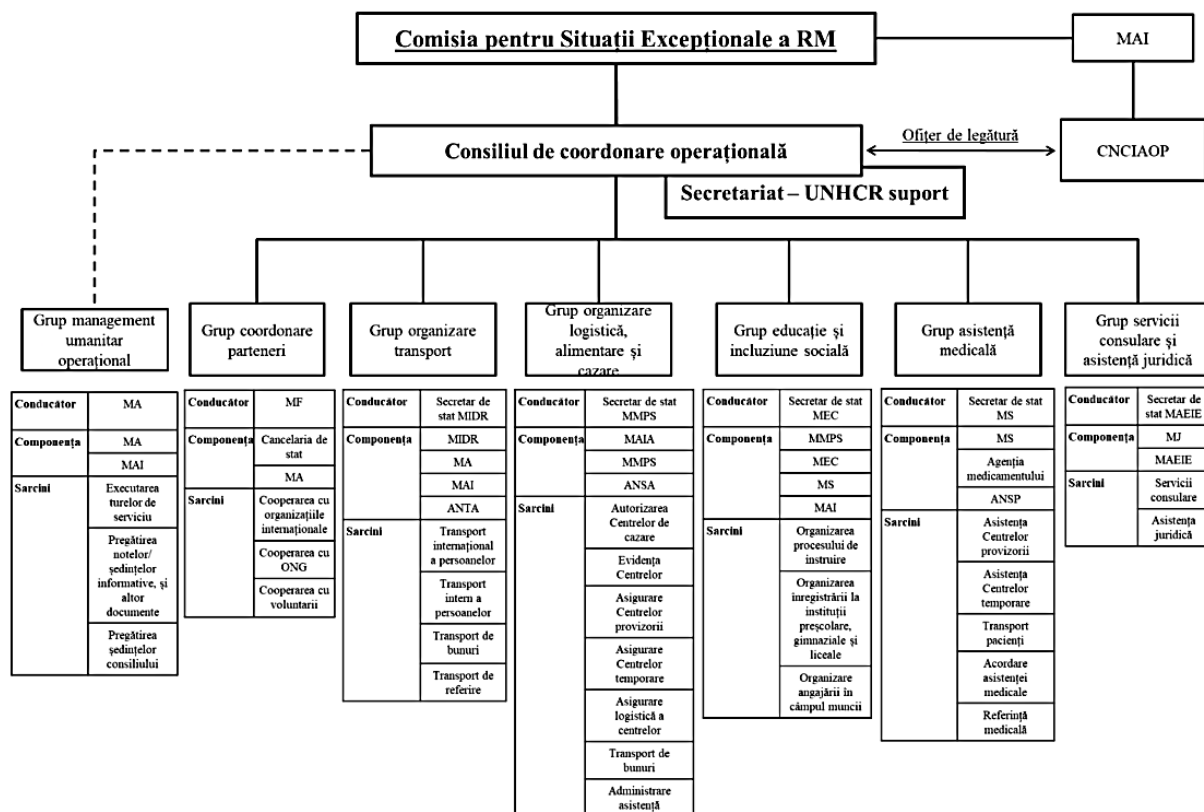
Comisia pentru Situații Excepționale a RM

MAI

Consiliul de coordonare operațională

Ofițer de legătură

CNCIAOP

Secretariat – UNHCR suport

Grup management umanitar operațional

| Conducător | MA |
|---|---|
| Componența | MA |
| | MAI |
| Sarcini | Executarea turelor de serviciu |
| | Pregătirea notelor/ ședințelor informative, și altor documente |
| | Pregătirea ședințelor consiliului |

Grup coordonare parteneri

| Conducător | MF |
|---|---|
| Componența | Cancelaria de stat |
| | MA |
| Sarcini | Cooperarea cu organizațiile internaționale |
| | Cooperarea cu ONG |
| | Cooperarea cu voluntarii |

Grup organizare transport

| Conducător | Secretar de stat MIDR |
|---|---|
| Componența | MIDR |
| | MA |
| | MAI |
| | ANTA |
| Sarcini | Transport internațional a persoanelor |
| | Transport intern a persoanelor |
| | Transport de bunuri |
| | Transport de referire |

Grup organizare logistică, alimentare și cazare

| Conducător | Secretar de stat MMPS |
|---|---|
| Componența | MAIA |
| | MMPS |
| | ANSA |
| Sarcini | Autorizarea Centrelor de cazare |
| | Evidența Centrelor |
| | Asigurare Centrelor provizorii |
| | Asigurare Centrelor temporare |
| | Asigurare logistică a centrelor |
| | Transport de bunuri |
| | Administrare asistență |

Grup educație și incluziune socială

| Conducător | Secretar de stat MEC |
|---|---|
| Componența | MMPS |
| | MEC |
| | MS |
| | MAI |
| Sarcini | Organizarea procesului de instruire |
| | Organizarea înregistrării la instituții preșcolare, gimnaziale și liceale |
| | Organizare angajării în câmpul muncii |

Grup asistență medicală

| Conducător | Secretar de stat MS |
|---|---|
| Componența | MS |
| | Agenția medicamentului |
| | ANSP |
| Sarcini | Asistența Centrelor provizorii |
| | Asistența Centrelor temporare |
| | Transport pacienți |
| | Acordare asistenței medicale |
| | Referință medicală |

Grup servicii consulare și asistență juridică

| Conducător | Secretar de stat MAEIE |
|---|---|
| Componența | MJ |
| | MAEIE |
| Sarcini | Servicii consulare |
| | Asistența juridică |